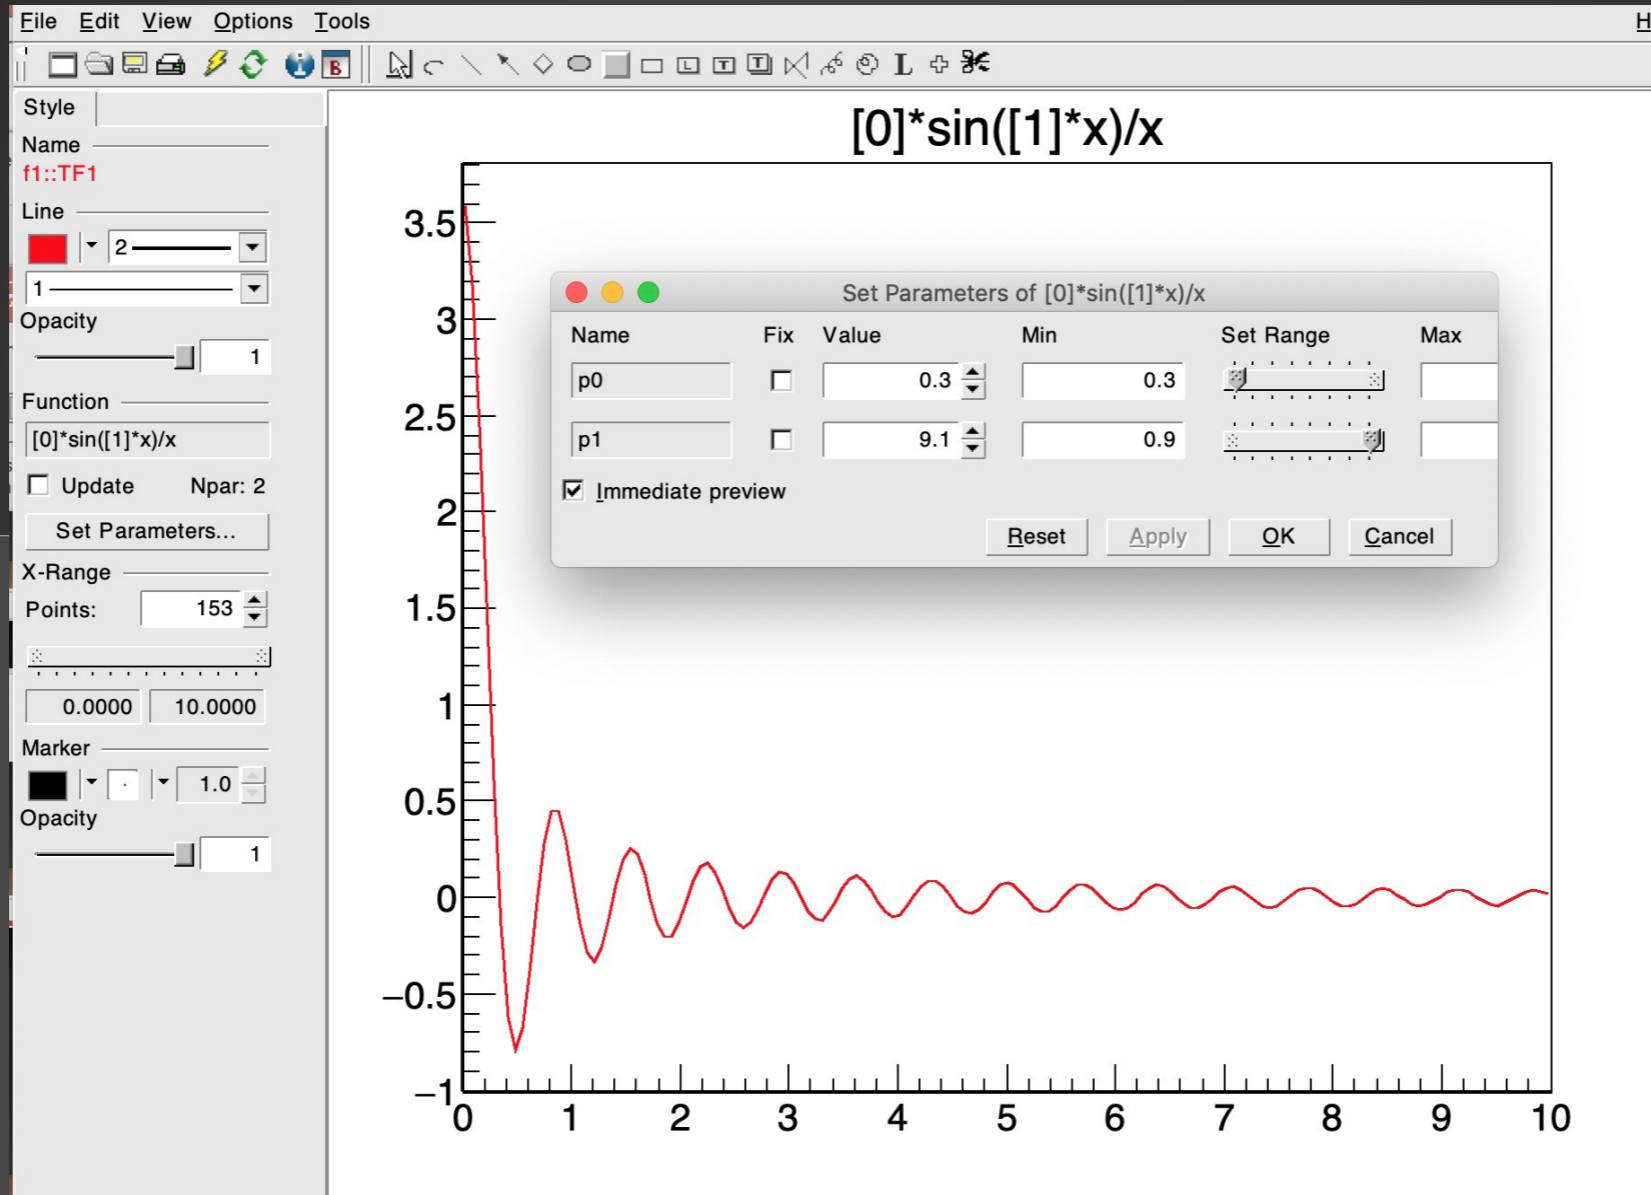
File Edit View Options Tools H

Style

Name
f1::TF1

Line
2
1
Opacity
1

Function
[0]*sin([1]*x)/x
Update Npar: 2
Set Parameters...

X-Range
Points: 153
0.0000 10.0000

Marker
1.0
Opacity
1

[0]*sin([1]*x)/x

Set Parameters of [0]*sin([1]*x)/x

| Name | Fix | Value | Min | Set Range | Max |
|---|---|---|---|---|---|
| p0 | | 0.3 | 0.3 | | |
| p1 | | 9.1 | 0.9 | | |

Immediate preview

Reset Apply OK Cancel

3.5
3
2.5
2
1.5
1
0.5
0
−0.5
−1

0 1 2 3 4 5 6 7 8 9 10